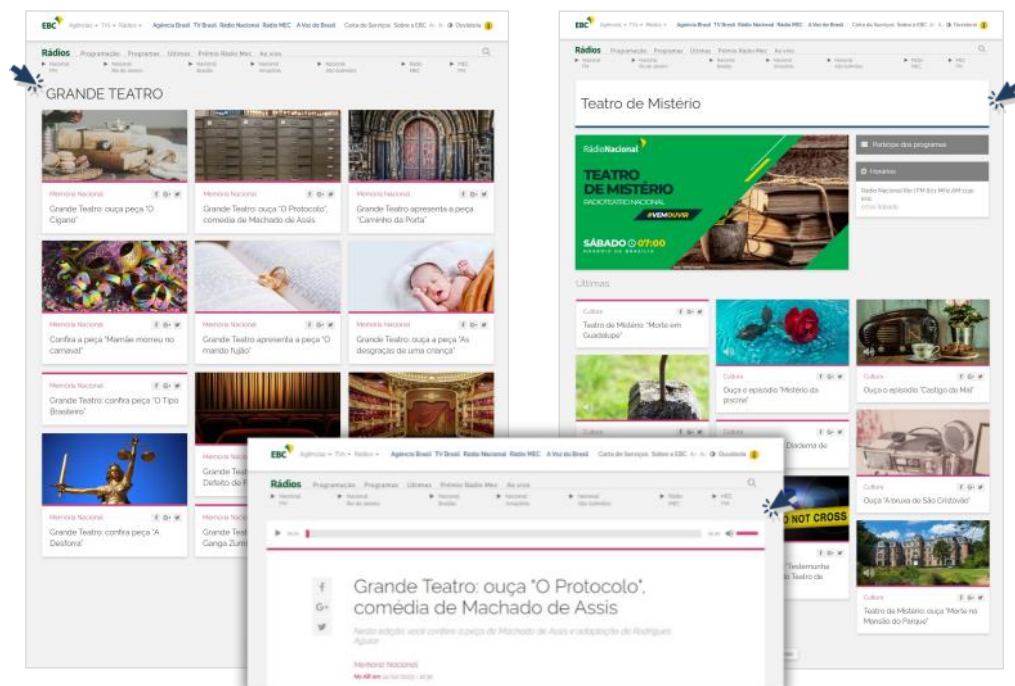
EBC Agências TVs Rádios Agência Brasil TV Brasil Rádio Nacional Rádio MEC A Voz do Brasil Carta de Serviços Sobre a EBC Ouvidoria

Rádios Programação Programas Últimas Prêmio Rádio Mec Ao vivo

GRANDE TEATRO

Memória Nacional
Grande Teatro: ouça peça "O Cigano"

Memória Nacional
Grande Teatro: ouça "O Protocolo", comédia de Machado de Assis

Memória Nacional
Grande Teatro apresenta a peça "Caminho da Porta"

Memória Nacional
Confira a peça "Mamãe morreu no carnaval"

Memória Nacional
Grande Teatro apresenta a peça "O marido fujão"

Memória Nacional
Grande Teatro: ouça a peça "As desgraças de uma criança"

Memória Nacional
Grande Teatro: confira peça "O Tipo Brasileiro"

Memória Nacional
Grande Teat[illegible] Defeito de F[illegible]

Memória Nacional
Grande Teatro: confira peça "A Desforra"

Memória Nac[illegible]
Grande Teat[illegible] Ganga Zum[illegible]

EBC Agências TVs Rádios Agência Brasil TV Brasil Rádio Nacional Rádio MEC A Voz do Brasil Carta de Serviços Sobre a EBC Ouvidoria

Rádios Programação Programas Últimas Prêmio Rádio Mec Ao vivo

Teatro de Mistério

Rádio Nacional
TEATRO DE MISTÉRIO
RADIOTEATRO NACIONAL
#VEMOUVIR
SÁBADO 07:00
HORÁRIO DE BRASÍLIA

Participe dos programas

Horários

Radio Nacional Rio (FM 87.1 MHz AM 1130 kHz)

Últimas

Cultura
Teatro de Mistério "Morte em Guadalupe"

Cultura
Ouça o episódio "Mistério da piscina"

Cultura
Ouça o episódio "Castigo de Mel"

Cultura
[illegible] Diadema de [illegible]

Cultura
Ouça "A bruxa de São Cristóvão"

NOT CROSS

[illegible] "Testemunha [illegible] Teatro de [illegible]

Cultura
Teatro de Mistério: ouça "Morte na Mansão do Parque"

EBC Agências TVs Rádios Agência Brasil TV Brasil Rádio Nacional Rádio MEC A Voz do Brasil Carta de Serviços Sobre a EBC Ouvidoria

Rádios Programação Programas Últimas Prêmio Rádio Mec Ao vivo

Grande Teatro: ouça "O Protocolo", comédia de Machado de Assis

Nesta edição, você confere a peça de Machado de Assis e adaptação de Rodrigues Aguiar

Memória Nacional
No Ar em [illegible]